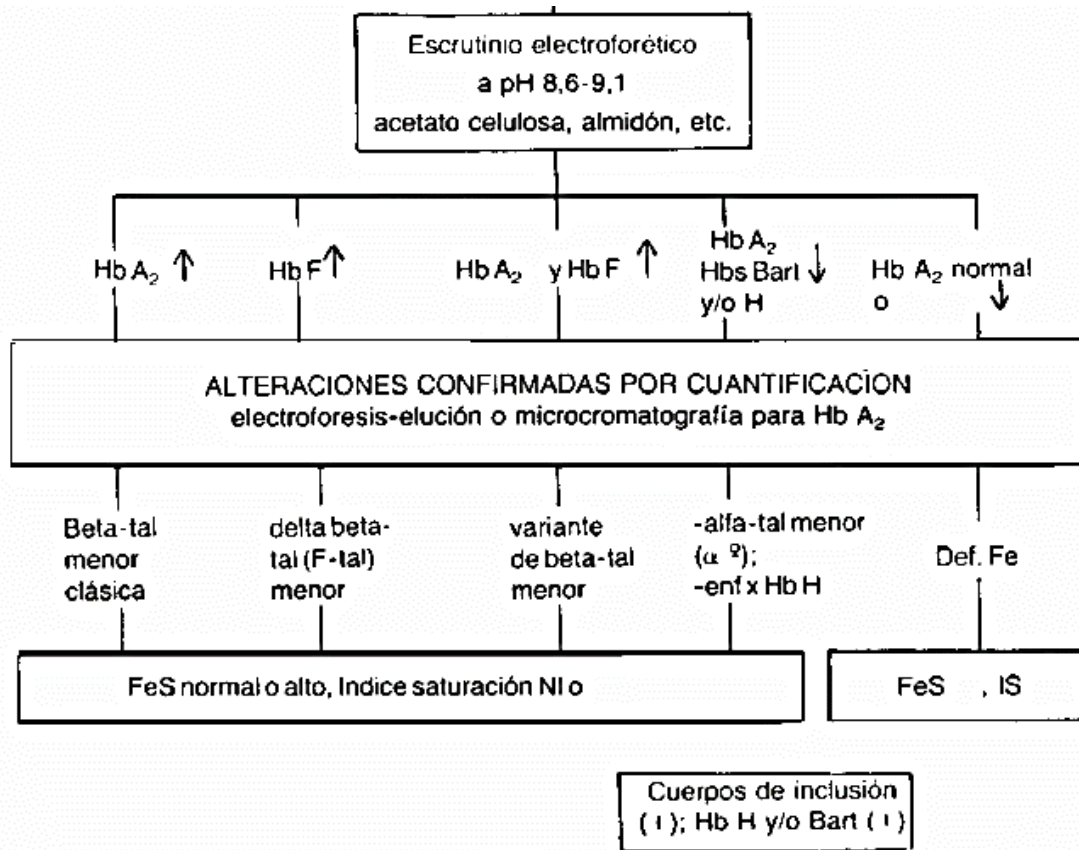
Escrutinio electroforético
a pH 8,6-9,1
acetato celulosa, almidón, etc.

Hb $A_2$ ↑

Hb F ↑

Hb $A_2$ y Hb F ↑

Hb $A_2$
Hbs Bart ↓
y/o H

Hb $A_2$ normal
o ↓

ALTERACIONES CONFIRMADAS POR CUANTIFICACION
electroforesis-elución o microcromatografía para Hb $A_2$

Beta-tal
menor
clásica

delta beta-tal (F-tal)
menor

variante
de beta-tal
menor

-alfa-tal menor
($\alpha$ º);
-enf x Hb H

Def. Fe

FeS normal o alto, Indice saturación Nl o

FeS , IS

Cuerpos de inclusión
(+); Hb H y/o Bart (+)